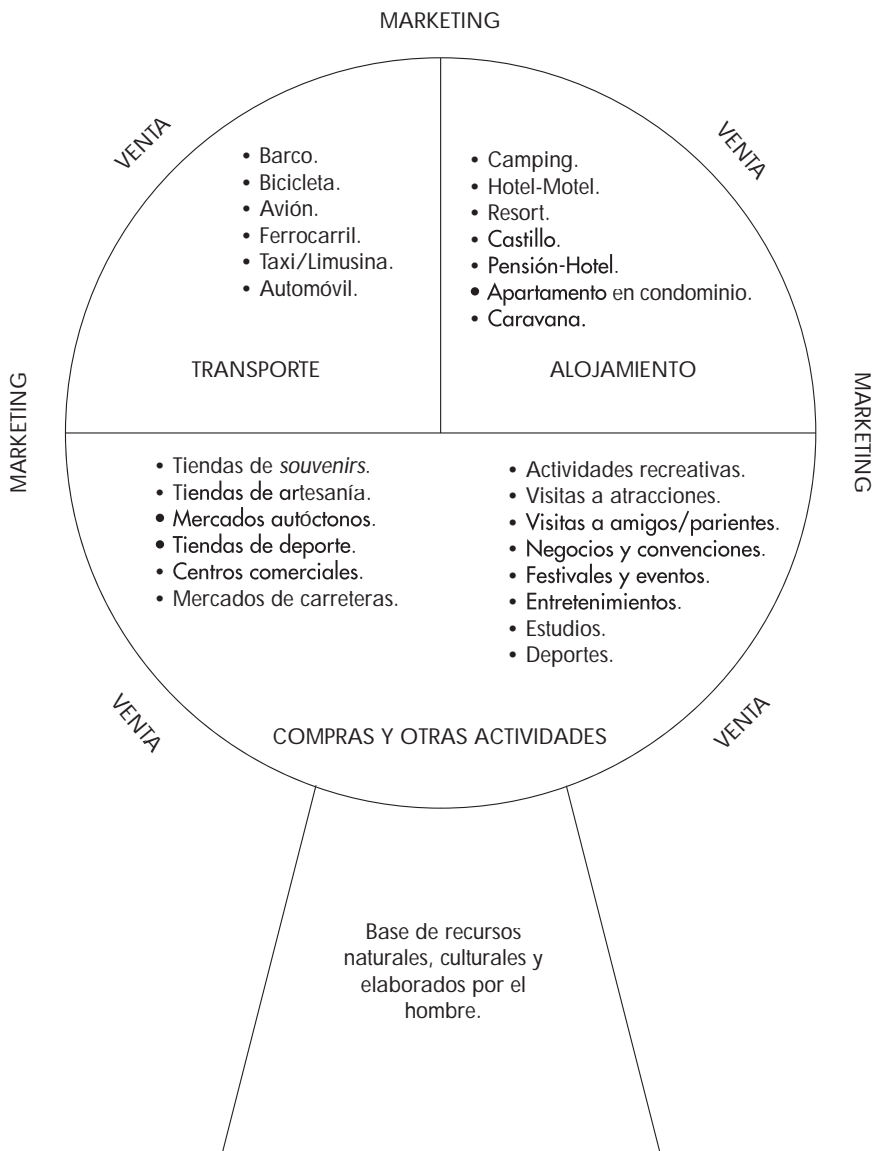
MARKETING

VENTA

VENTA

• Barco.
• Bicicleta.
• Avión.
• Ferrocarril.
• Taxi/Limusina.
• Automóvil.

TRANSPORTE

• Camping.
• Hotel-Motel.
• Resort.
• Castillo.
• Pensión-Hotel.
• Apartamento en condominio.
• Caravana.

ALOJAMIENTO

MARKETING

MARKETING

• Tiendas de *souvenirs*.
• Tiendas de artesanía.
• Mercados autóctonos.
• Tiendas de deporte.
• Centros comerciales.
• Mercados de carreteras.

• Actividades recreativas.
• Visitas a atracciones.
• Visitas a amigos/parientes.
• Negocios y convenciones.
• Festivales y eventos.
• Entretenimientos.
• Estudios.
• Deportes.

VENTA

COMPRAS Y OTRAS ACTIVIDADES

VENTA

Base de recursos naturales, culturales y elaborados por el hombre.